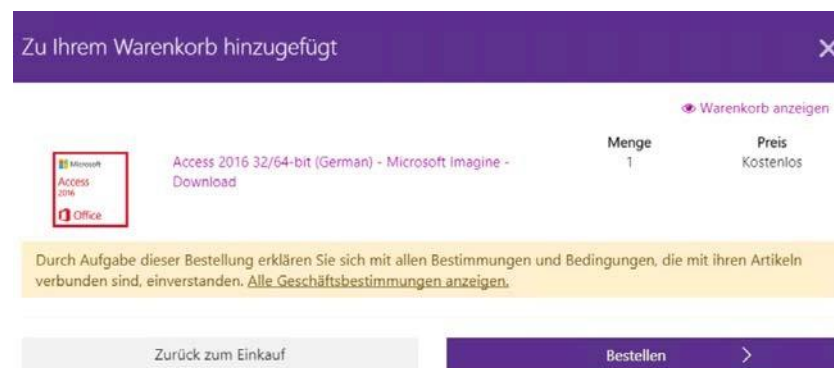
Zu Ihrem Warenkorb hinzugefügt

×

Warenkorb anzeigen

Microsoft
Access
2016
Office

Access 2016 32/64-bit (German) - Microsoft Imagine - Download

| Menge | Preis |
|---|---|
| 1 | Kostenlos |

Durch Aufgabe dieser Bestellung erklären Sie sich mit allen Bestimmungen und Bedingungen, die mit ihren Artikeln verbunden sind, einverstanden. Alle Geschäftsbestimmungen anzeigen.

Zurück zum Einkauf

Bestellen >